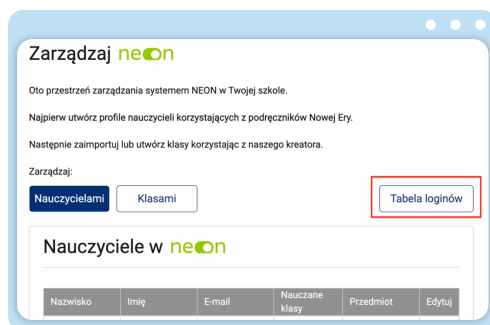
Zarządzaj neon

Oto przestrzeń zarządzania systemem NEON w Twojej szkole.

Najpierw utwórz profile nauczycieli korzystających z podręczników Nowej Ery.

Następnie zaimportuj lub utwórz klasy korzystając z naszego kreatora.

Zarządzaj:

Nauczycielami Klasami Tabela loginów

Nauczyciele w neon

| Nazwisko | Imię | E-mail | Nauczane klasy | Przedmiot | Edytuj |
|---|---|---|---|---|---|